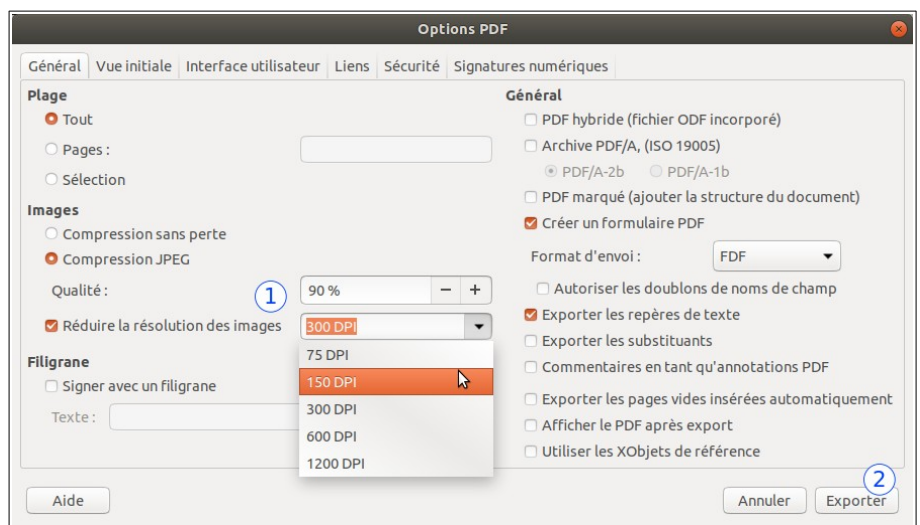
Options PDF

Général | Vue initiale | Interface utilisateur | Liens | Sécurité | Signatures numériques

Plage
Tout
Pages :
Sélection

Images
Compression sans perte
Compression JPEG
Qualité :
1
90 %
−
+
Réduire la résolution des images
300 DPI
75 DPI
150 DPI
300 DPI
600 DPI
1200 DPI

Filigrane
Signer avec un filigrane
Texte :

Général
PDF hybride (fichier ODF incorporé)
Archive PDF/A, (ISO 19005)
PDF/A-2b
PDF/A-1b
PDF marqué (ajouter la structure du document)
Créer un formulaire PDF
Format d'envoi :
FDF
Autoriser les doublons de noms de champ
Exporter les repères de texte
Exporter les substituants
Commentaires en tant qu'annotations PDF
Exporter les pages vides insérées automatiquement
Afficher le PDF après export
Utiliser les XObjets de référence

Aide
Annuler
2
Exporter